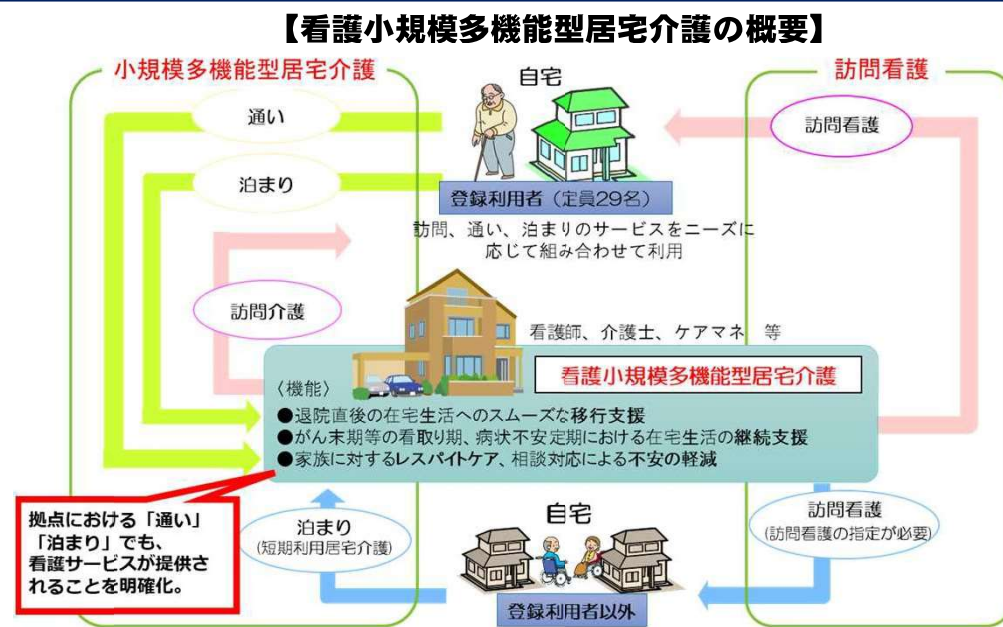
【看護小規模多機能型居宅介護の概要】

小規模多機能型居宅介護

訪問看護

通い

泊まり

訪問介護

自宅

登録利用者（定員29名）

訪問、通い、泊まりのサービスをニーズに応じて組み合わせて利用

訪問看護

看護師、介護士、ケアマネ 等

看護小規模多機能型居宅介護

〈機能〉
●退院直後の在宅生活へのスムーズな移行支援
●がん末期等の看取り期、病状不安定期における在宅生活の継続支援
●家族に対するレスパイトケア、相談対応による不安の軽減

拠点における「通い」「泊まり」でも、看護サービスが提供されることを明確化。

泊まり
（短期利用居宅介護）

自宅

登録利用者以外

訪問看護
（訪問看護の指定が必要）